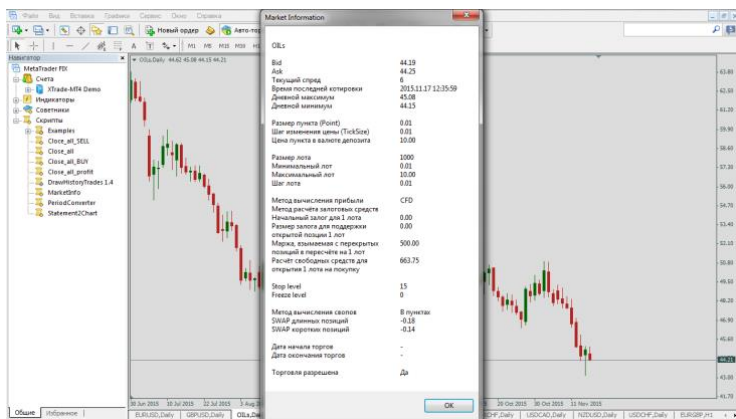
Файл Вид Вставка Графики Сервис Окно Справка

Новый ордер Авто-тор

M1 M5 M15 M30 H1

Навигатор
MetaTrader FIX
Счета
XTrade-MT4 Demo
Индикаторы
Советники
Скрипты
Examples
Close_all_SELL
Close_all
Close_all_BUY
Close_all_profit
DrawHistoryTrades 1.4
MarketInfo
PeriodConverter
Statement2Chart

OILs,Daily 44.62 45.08 44.15 44.21

Market Information

OILs

| | |
|---|---|
| Bid | 44.19 |
| Ask | 44.25 |
| Текущий спред | 6 |
| Время последней котировки | 2015.11.17 12:35:59 |
| Дневной максимум | 45.08 |
| Дневной минимум | 44.15 |
| Размер пункта (Point) | 0.01 |
| Шаг изменения цены (TickSize) | 0.01 |
| Цена пункта в валюте депозита | 10.00 |
| Размер лота | 1000 |
| Минимальный лот | 0.01 |
| Максимальный лот | 10.00 |
| Шаг лота | 0.01 |
| Метод вычисления прибыли | CFD |
| Метод расчёта залоговых средств | |
| Начальный залог для 1 лота | 0.00 |
| Размер залога для поддержки открытой позиции 1 лот | 0.00 |
| Маржа, взымаемая с перекрытых позиций в пересчёте на 1 лот | 500.00 |
| Расчёт свободных средств для открытия 1 лота на покупку | 663.75 |
| Stop level | 15 |
| Freeze level | 0 |
| Метод вычисления свопов | В пунктах |
| SWAP длинных позиций | -0.18 |
| SWAP коротких позиций | -0.14 |
| Дата начала торгов | - |
| Дата окончания торгов | - |
| Торговля разрешена | Да |

OK

63.80
62.50
61.35
60.10
58.60
57.35
56.00
54.70
53.40
52.15
50.80
49.50
48.20
46.90
45.60
44.21
43.00

30 Jun 2015 10 Jul 2015 22 Jul 2015 3 Aug 20 20 Oct 2015 30 Oct 2015 11 Nov 2015

Общие Избранное
EURUSD,Daily GBPUSD,Daily OILs,Dai CHF,Daily USDCAD,Daily NZDUSD,Daily USDCHF,Daily EURGBP,H1